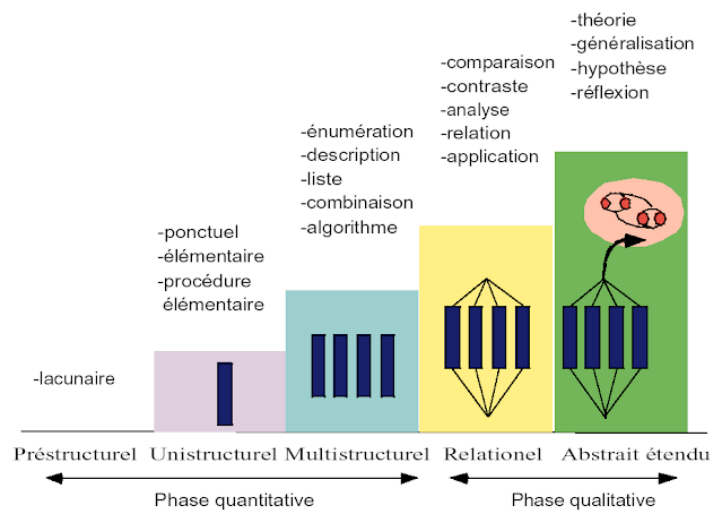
-théorie
-généralisation
-hypothèse
-réflexion

-comparaison
-contraste
-analyse
-relation
-application

-énumération
-description
-liste
-combinaison
-algorithme

-ponctuel
-élémentaire
-procédure élémentaire

-lacunaire

Préstructurel Unistructurel Multistructurel Relationel Abstrait étendu

Phase quantitative

Phase qualitative